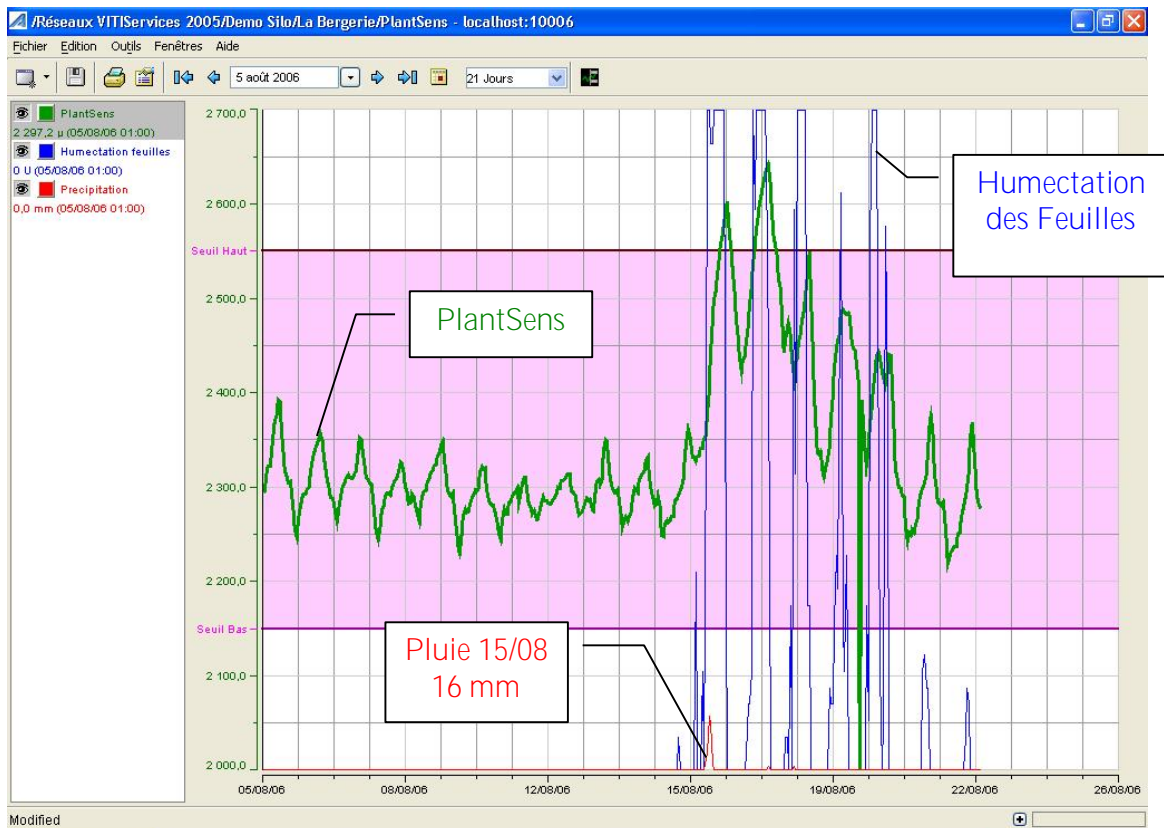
/Réseaux VITIServices 2005/Demo Silo/La Bergerie/PlantSens - localhost:10006

Fichier Edition Outils Fenêtres Aide

5 août 2006
21 Jours

PlantSens
2 297,2 µ (05/08/06 01:00)
Humectation feuilles
0 U (05/08/06 01:00)
Precipitation
0,0 mm (05/08/06 01:00)

2 700,0
2 600,0
Seuil Haut
2 500,0
2 400,0
2 300,0
2 200,0
Seuil Bas
2 100,0
2 000,0

05/08/06
08/08/06
12/08/06
15/08/06
19/08/06
22/08/06
26/08/06

Humectation des Feuilles

PlantSens

Pluie 15/08
16 mm

Modified